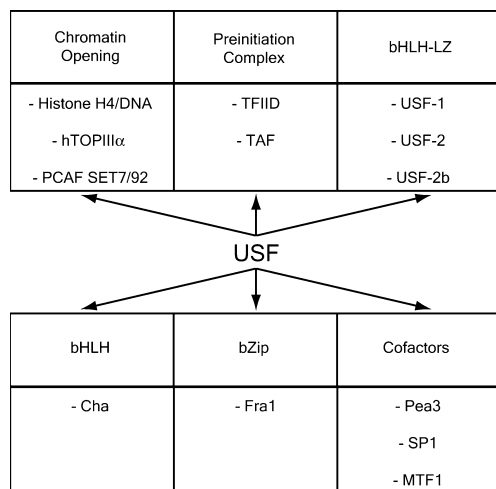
| Chromatin Opening | Preinitiation Complex | bHLH-LZ |
|---|---|---|
| - Histone H4/DNA<br>- hTOPIII$\alpha$<br>- PCAF SET7/92 | - TFIID<br>- TAF | - USF-1<br>- USF-2<br>- USF-2b |

USF

| bHLH | bZip | Cofactors |
|---|---|---|
| - Cha | - Fra1 | - Pea3<br>- SP1<br>- MTF1 |